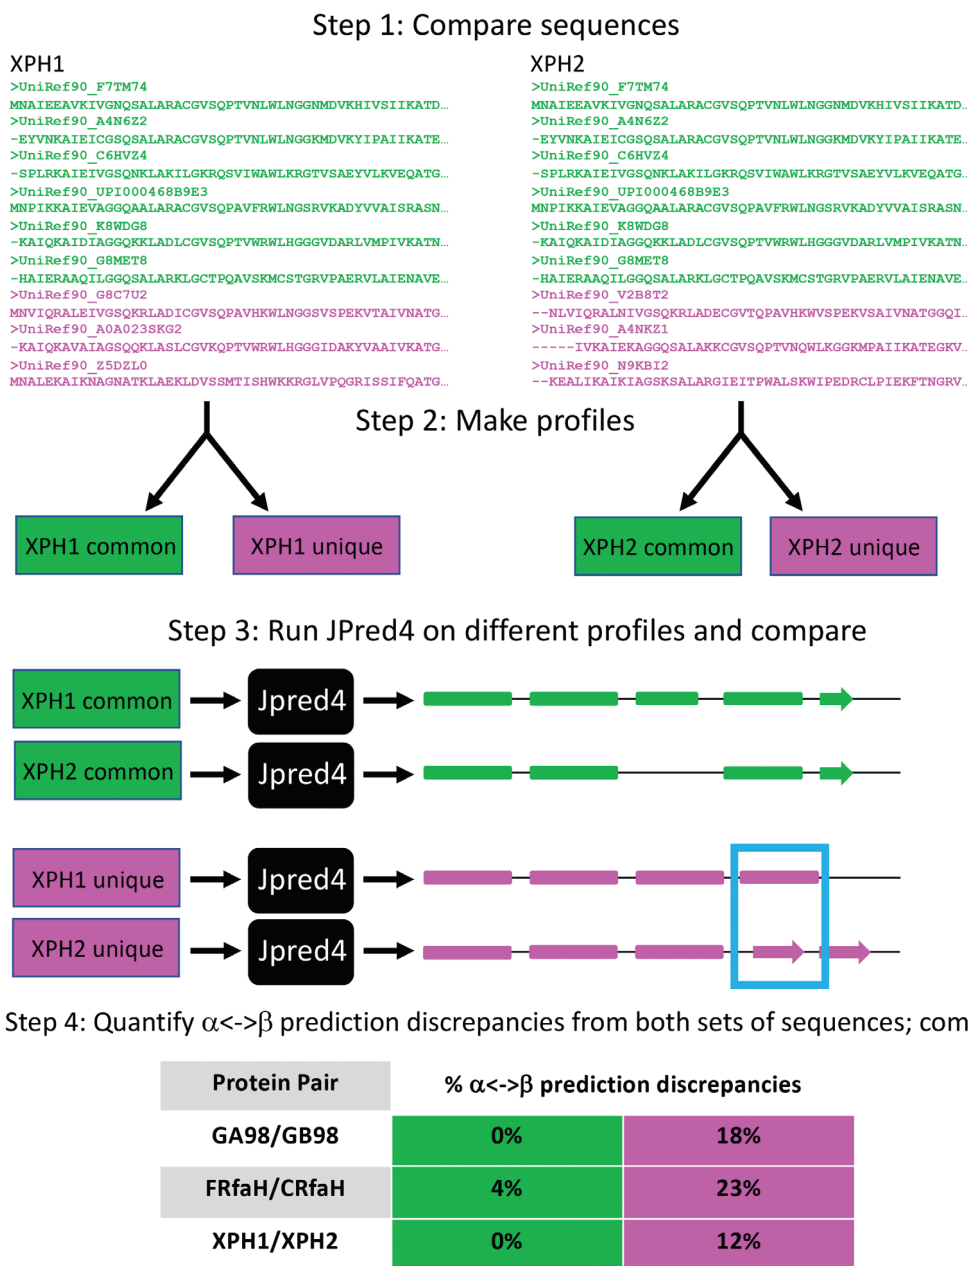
Step 1: Compare sequences

XPH1
>UniRef90_F7TM74
MNAIEEAVKIVGNQSALARACGVSQPTVNLWLNGGNMDVKHIVSIIKATD...
>UniRef90_A4N6Z2
-EYVNKAIEICGSQSALARACGVSQPTVNLWLNGGKMDVKYIPAIIKATE...
>UniRef90_C6HVZ4
-SPLRKAIEIVGSQNKLAKILGKRQSVIWAWLKRGTVSAEYVLKVEQATG...
>UniRef90_UPI000468B9E3
MNPIKKAIEVAGGQAALARACGVSQPAVFRWLNGSRVKADYVVAISRASN...
>UniRef90_K8WDG8
-KAIQKAIDIAGGQKKLADLCGVSQPTVWRWLHGGGVDARLVMPIVKATN...
>UniRef90_G8MET8
-HAIERAAQILGGQSALARKLGCTPQAVSKMCSTGRVPAERVLAIENAVE...
>UniRef90_G8C7U2
MNVIQRALEIVGSQKRLADICGVSQPAVHKWLNGGSVSPEKVTAIVNATG...
>UniRef90_A0A023SKG2
-KAIQKAVAIAGSQKKLASLCGVKQPTVWRWLHGGGIDAKYVAAIVKATG...
>UniRef90_Z5DZL0
MNALEKAIKNAGNATKLAEKLDVSSMTISHWKKRGLVPQGRISSIFQATG...

XPH2
>UniRef90_F7TM74
MNAIEEAVKIVGNQSALARACGVSQPTVNLWLNGGNMDVKHIVSIIKATD...
>UniRef90_A4N6Z2
-EYVNKAIEICGSQSALARACGVSQPTVNLWLNGGKMDVKYIPAIIKATE...
>UniRef90_C6HVZ4
-SPLRKAIEIVGSQNKLAKILGKRQSVIWAWLKRGTVSAEYVLKVEQATG...
>UniRef90_UPI000468B9E3
MNPIKKAIEVAGGQAALARACGVSQPAVFRWLNGSRVKADYVVAISRASN...
>UniRef90_K8WDG8
-KAIQKAIDIAGGQKKLADLCGVSQPTVWRWLHGGGVDARLVMPIVKATN...
>UniRef90_G8MET8
-HAIERAAQILGGQSALARKLGCTPQAVSKMCSTGRVPAERVLAIENAVE...
>UniRef90_V2B8T2
--NLVIQRALNIVGSQKRLADECGVTQPAVHKWVSPEKVSAIVNATGGQI...
>UniRef90_A4NKZ1
-----IVKAIEKAGGQSALAKKCGVSQPTVNQWLKGGKMPAIIKATEGKV...
>UniRef90_N9KBI2
--KEALIKAIKIAGSKSALARGIEITPWALSKWIPEDRCLPIEKFTNGRV...

Step 2: Make profiles

XPH1 common
XPH1 unique
XPH2 common
XPH2 unique

Step 3: Run JPred4 on different profiles and compare

XPH1 common → Jpred4 →
XPH2 common → Jpred4 →
XPH1 unique → Jpred4 →
XPH2 unique → Jpred4 →

Step 4: Quantify α<->β prediction discrepancies from both sets of sequences; com

| Protein Pair | % α<->β prediction discrepancies | |
|---|---|---|
| GA98/GB98 | 0% | 18% |
| FRfaH/CRfaH | 4% | 23% |
| XPH1/XPH2 | 0% | 12% |